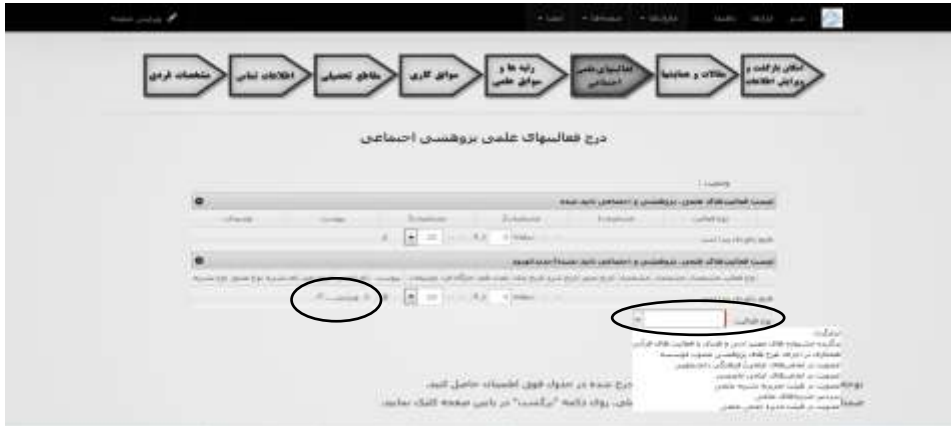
مشخصات فردی | اطلاعات تماس | مقاطع تحصیلی | سوابق کاری | رتبه ها و سوابق علمی | فعالیتهای علمی اجتماعی | مقالات و همایشها | امکان بازگشت و ویرایش اطلاعات

درج فعالیتهای علمی پژوهشی اجتماعی

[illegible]

لیست فعالیتهای علمی، پژوهشی و اجتماعی تایید شده

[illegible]

لیست فعالیتهای علمی، پژوهشی و اجتماعی تایید نشده/تایید نهایی

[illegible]

نوع فعالیت

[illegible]

درج شده در جدول فوق اطمینان حاصل کنید.

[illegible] روی دکمه "برگشت" در پایین صفحه کلیک نمایید.